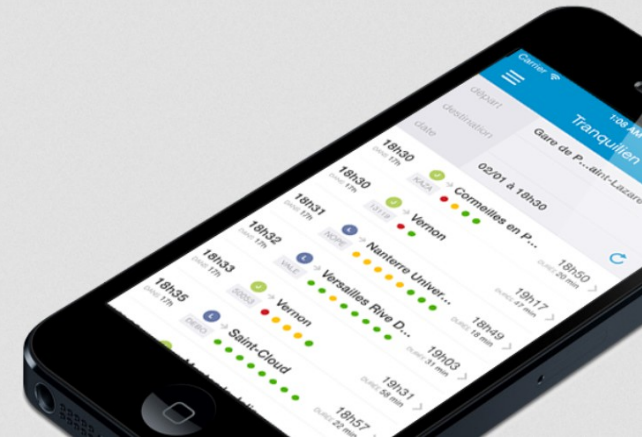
Carrier
1:08 AM
Tranquilien
départ
Gare de P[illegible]aint-Lazare
destination
date
02/01 à 18h30
18h30
QUAI 17h
KAZA
Cormeilles en P...
18h50
DURÉE 20 min
18h30
121Y9
Vernon
18h31
QUAI 17h
NOPE
Nanterre Univer...
19h17
DURÉE 47 min
18h32
QUAI 17h
VALE
Versailles Rive D...
18h49
DURÉE 18 min
18h33
QUAI 17h
20021
Vernon
19h03
DURÉE 31 min
18h35
QUAI 17h
DEBO
Saint-Cloud
19h31
DURÉE 58 min
18h57
DURÉE 22 min